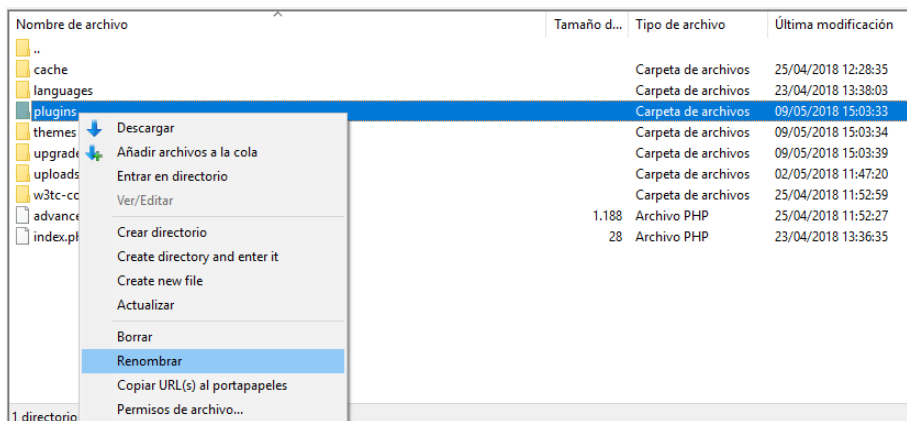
| Nombre de archivo | Tamaño d... | Tipo de archivo | Última modificación |
|---|---|---|---|
| .. | | | |
| cache | | Carpeta de archivos | 25/04/2018 12:28:35 |
| languages | | Carpeta de archivos | 23/04/2018 13:38:03 |
| plugins | | Carpeta de archivos | 09/05/2018 15:03:33 |
| themes | | Carpeta de archivos | 09/05/2018 15:03:34 |
| upgrade | | Carpeta de archivos | 09/05/2018 15:03:39 |
| uploads | | Carpeta de archivos | 02/05/2018 11:47:20 |
| w3tc-co | | Carpeta de archivos | 25/04/2018 11:52:59 |
| advance | 1.188 | Archivo PHP | 25/04/2018 11:52:27 |
| index.ph | 28 | Archivo PHP | 23/04/2018 13:36:35 |

Descargar
Añadir archivos a la cola
Entrar en directorio
Ver/Editar
Crear directorio
Create directory and enter it
Create new file
Actualizar
Borrar
Renombrar
Copiar URL(s) al portapapeles
Permisos de archivo...

1 directorio